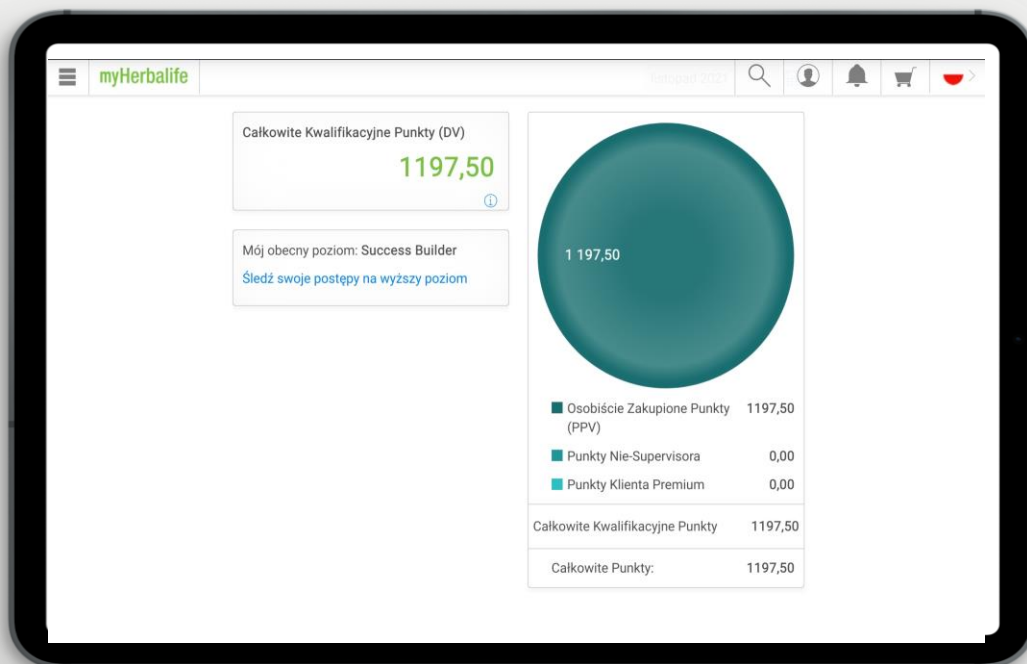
myHerbalife

Listopad 2021

Całkowite Kwalifikacyjne Punkty (DV)

1197,50

Mój obecny poziom: Success Builder

Śledź swoje postępy na wyższy poziom

1 197,50

| | |
|---|---|
| Osobiście Zakupione Punkty (PPV) | 1197,50 |
| Punkty Nie-Supervisora | 0,00 |
| Punkty Klienta Premium | 0,00 |
| Całkowite Kwalifikacyjne Punkty | 1197,50 |
| Całkowite Punkty: | 1197,50 |